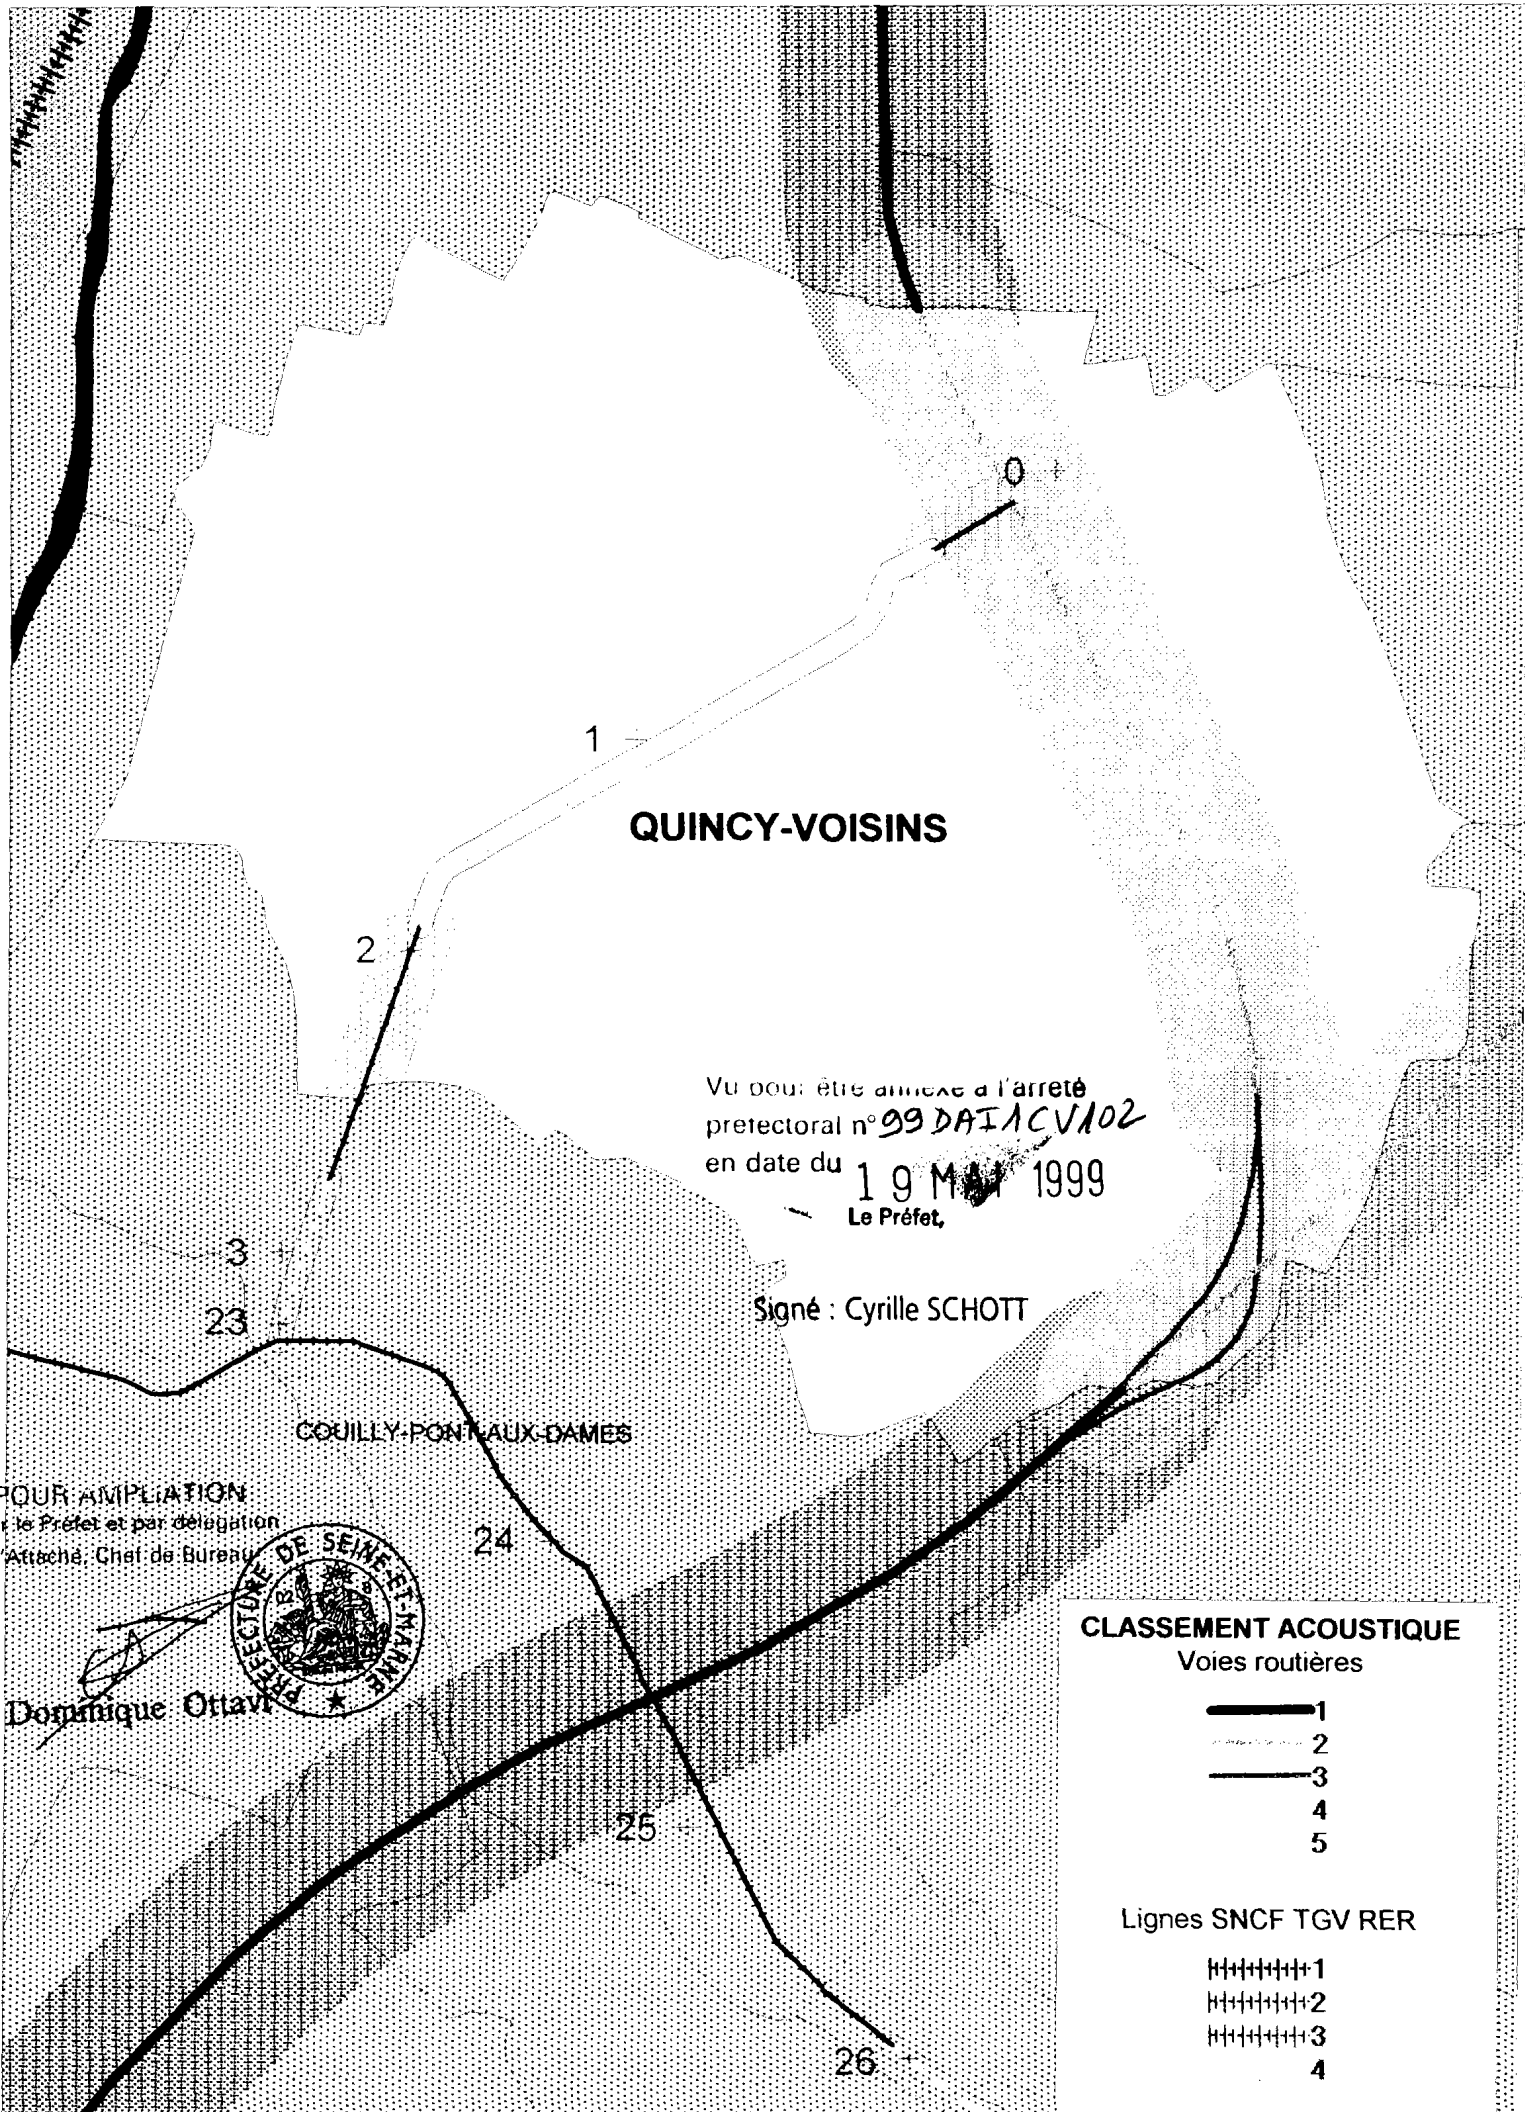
0

1

QUINCY-VOISINS

2

Vu pour être annexé à l'arrêté prefectoral n° 99 DAI 1 CV 102 en date du 1 9 MAI 1999
Le Préfet,

Signé : Cyrille SCHOTT

3

23

COUILLY-PONT-AUX-DAMES

POUR AMPLIATION
le Préfet et par délégation
l'Attaché, Chef de Bureau

PREFECTURE DE SEINE-ET-MARNE

Dominique Ottavi

24

25

26

CLASSEMENT ACOUSTIQUE
Voies routières
1
2
3
4
5

Lignes SNCF TGV RER
1
2
3
4